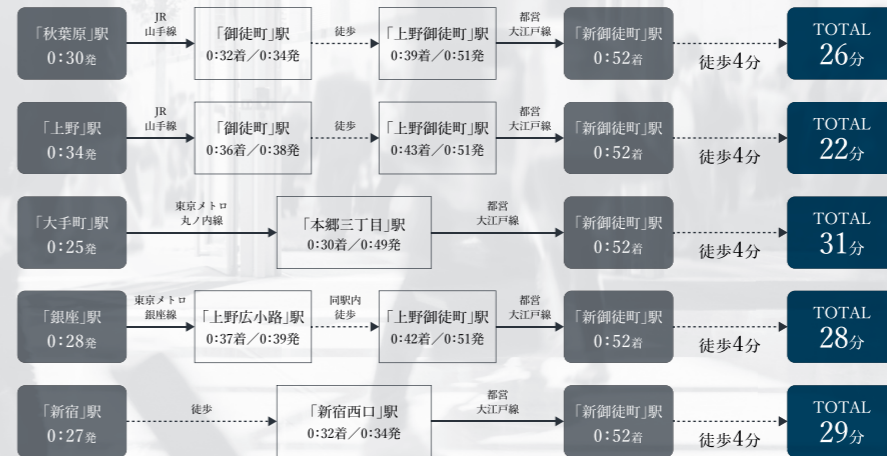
「秋葉原」駅
0:30発

JR
山手線

「御徒町」駅
0:32着／0:34発

徒歩

「上野御徒町」駅
0:39着／0:51発

都営
大江戸線

「新御徒町」駅
0:52着

徒歩4分

TOTAL
26分

「上野」駅
0:34発

JR
山手線

「御徒町」駅
0:36着／0:38発

徒歩

「上野御徒町」駅
0:43着／0:51発

都営
大江戸線

「新御徒町」駅
0:52着

徒歩4分

TOTAL
22分

「大手町」駅
0:25発

東京メトロ
丸ノ内線

「本郷三丁目」駅
0:30着／0:49発

都営
大江戸線

「新御徒町」駅
0:52着

徒歩4分

TOTAL
31分

「銀座」駅
0:28発

東京メトロ
銀座線

「上野広小路」駅
0:37着／0:39発

同駅内
徒歩

「上野御徒町」駅
0:42着／0:51発

都営
大江戸線

「新御徒町」駅
0:52着

徒歩4分

TOTAL
28分

「新宿」駅
0:27発

徒歩

「新宿西口」駅
0:32着／0:34発

都営
大江戸線

「新御徒町」駅
0:52着

徒歩4分

TOTAL
29分